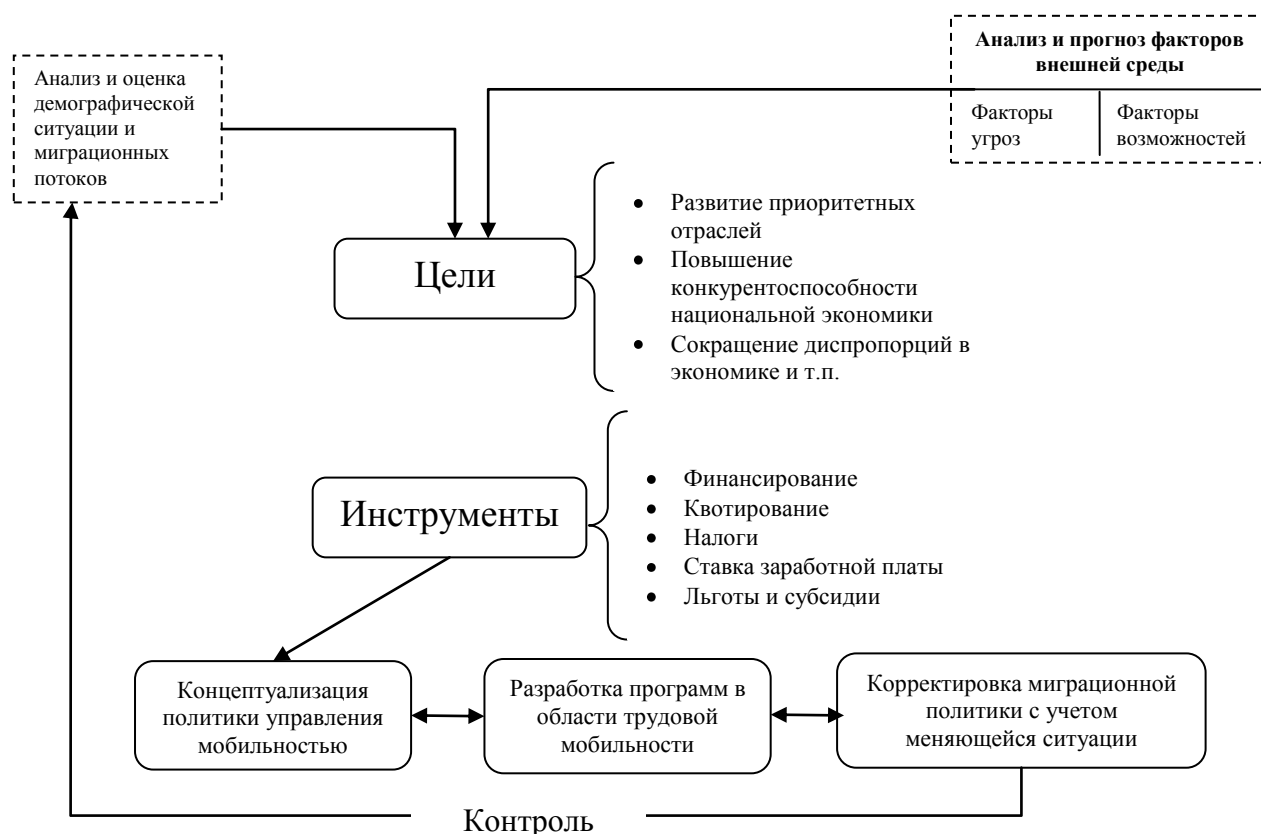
Анализ и оценка демографической ситуации и миграционных потоков

Анализ и прогноз факторов внешней среды

| Факторы угроз | Факторы возможностей |
|---|---|

Цели

- Развитие приоритетных отраслей
- Повышение конкурентоспособности национальной экономики
- Сокращение диспропорций в экономике и т.п.

Инструменты

- Финансирование
- Квотирование
- Налоги
- Ставка заработной платы
- Льготы и субсидии

Концептуализация политики управления мобильностью

Разработка программ в области трудовой мобильности

Корректировка миграционной политики с учетом меняющейся ситуации

Контроль